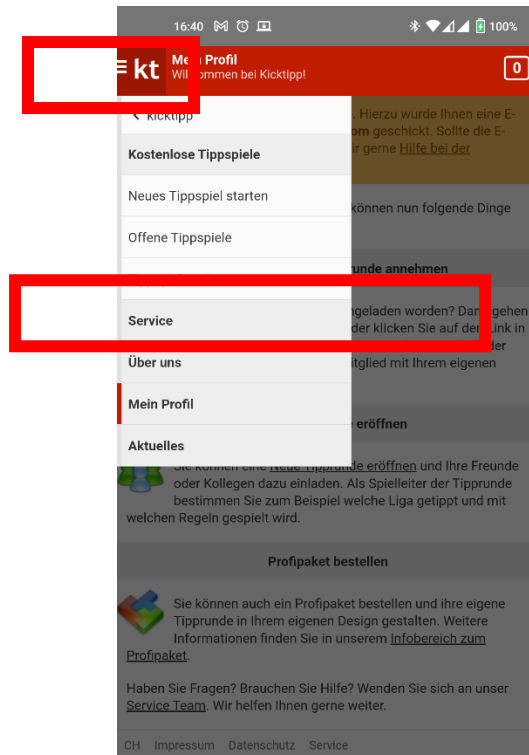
16:40 100%

kt Mein Profil
Willkommen bei Kicktipp!

0

< kicktipp

Kostenlose Tippspiele

Neues Tippspiel starten

Offene Tippspiele

Service

Über uns

Mein Profil

Aktuelles

. Hierzu wurde Ihnen eine E-
om geschickt. Sollte die E-
ir gerne Hilfe bei der

können nun folgende Dinge

runde annehmen

ngeladen worden? Dann gehen
der klicken Sie auf den Link in
der
tglied mit Ihrem eigenen

eröffnen

Sie können eine Neue Tipprunde eröffnen und Ihre Freunde oder Kollegen dazu einladen. Als Spielleiter der Tipprunde bestimmen Sie zum Beispiel welche Liga getippt und mit welchen Regeln gespielt wird.

Profipaket bestellen

Sie können auch ein Profipaket bestellen und ihre eigene Tipprunde in Ihrem eigenen Design gestalten. Weitere Informationen finden Sie in unserem Infobereich zum Profipaket.

Haben Sie Fragen? Brauchen Sie Hilfe? Wenden Sie sich an unser Service Team. Wir helfen Ihnen gerne weiter.

CH Impressum Datenschutz Service